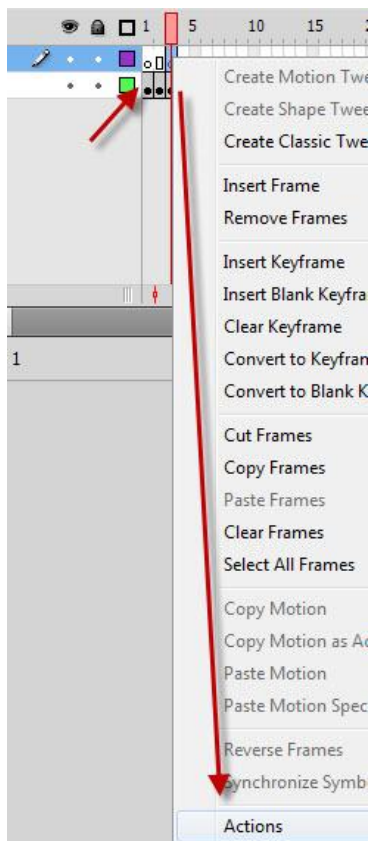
1 5 10 15

1

Create Motion Twe
Create Shape Twee
Create Classic Twe

Insert Frame
Remove Frames

Insert Keyframe
Insert Blank Keyfra
Clear Keyframe
Convert to Keyfran
Convert to Blank K

Cut Frames
Copy Frames
Paste Frames
Clear Frames
Select All Frames

Copy Motion
Copy Motion as A
Paste Motion
Paste Motion Spec

Reverse Frames
Synchronize Symb

Actions